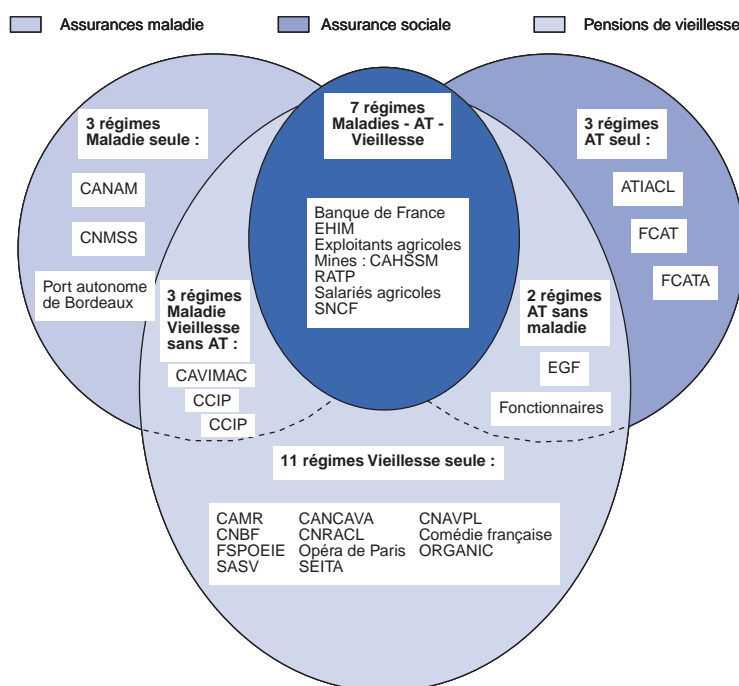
Assurances maladie
Assurance sociale
Pensions de vieillesse

3 régimes Maladie seule :

CANAM

CNMSS

Port autonome de Bordeaux

7 régimes Maladies - AT - Vieillesse

Banque de France
EHIM
Exploitants agricoles
Mines : CAHSSM
RATP
Salariés agricoles
SNCF

3 régimes AT seul :

ATIACL

FCAT

FCATA

3 régimes Maladie Vieillesse sans AT :

CAVIMAC

CCIP

CCIP

2 régimes AT sans maladie

EGF

Fonctionnaires

11 régimes Vieillesse seule :

CAMR
CNBF
FSPOEIE
SASV

CANCAVA
CNRACL
Opéra de Paris
SEITA

CNAVPL
Comédie française
ORGANIC